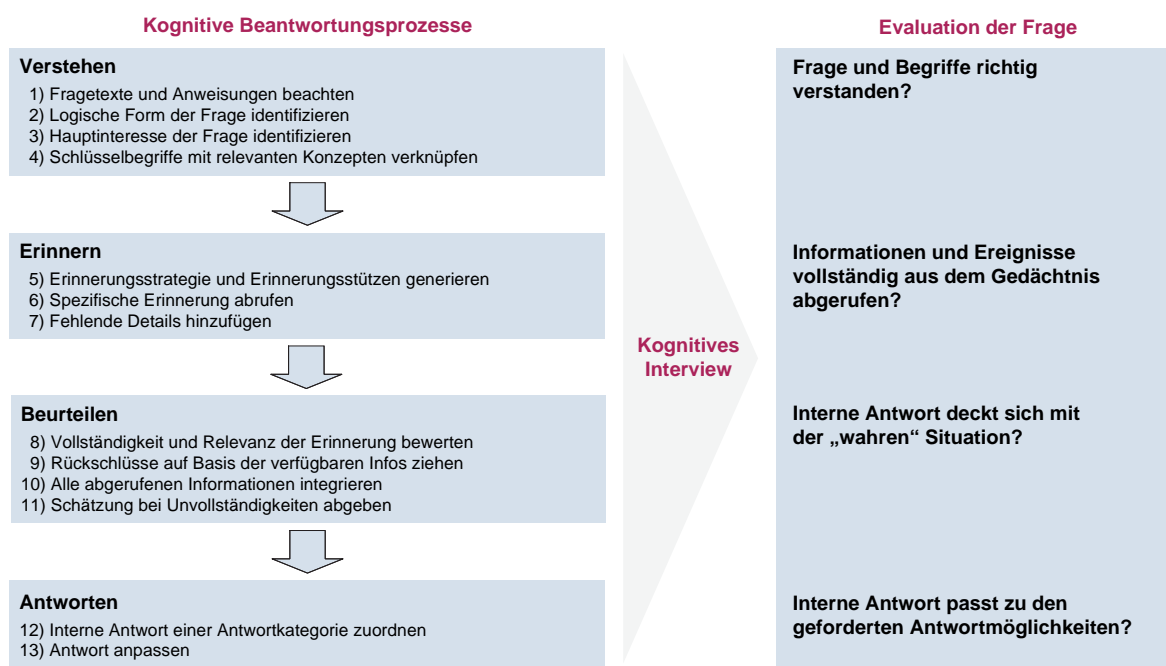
Kognitive Beantwortungsprozesse

Verstehen
1) Fragetexte und Anweisungen beachten
2) Logische Form der Frage identifizieren
3) Hauptinteresse der Frage identifizieren
4) Schlüsselbegriffe mit relevanten Konzepten verknüpfen

Erinnern
5) Erinnerungsstrategie und Erinnerungsstützen generieren
6) Spezifische Erinnerung abrufen
7) Fehlende Details hinzufügen

Beurteilen
8) Vollständigkeit und Relevanz der Erinnerung bewerten
9) Rückschlüsse auf Basis der verfügbaren Infos ziehen
10) Alle abgerufenen Informationen integrieren
11) Schätzung bei Unvollständigkeiten abgeben

Antworten
12) Interne Antwort einer Antwortkategorie zuordnen
13) Antwort anpassen

Kognitives Interview

Evaluation der Frage

Frage und Begriffe richtig verstanden?

Informationen und Ereignisse vollständig aus dem Gedächtnis abgerufen?

Interne Antwort deckt sich mit der „wahren“ Situation?

Interne Antwort passt zu den geforderten Antwortmöglichkeiten?